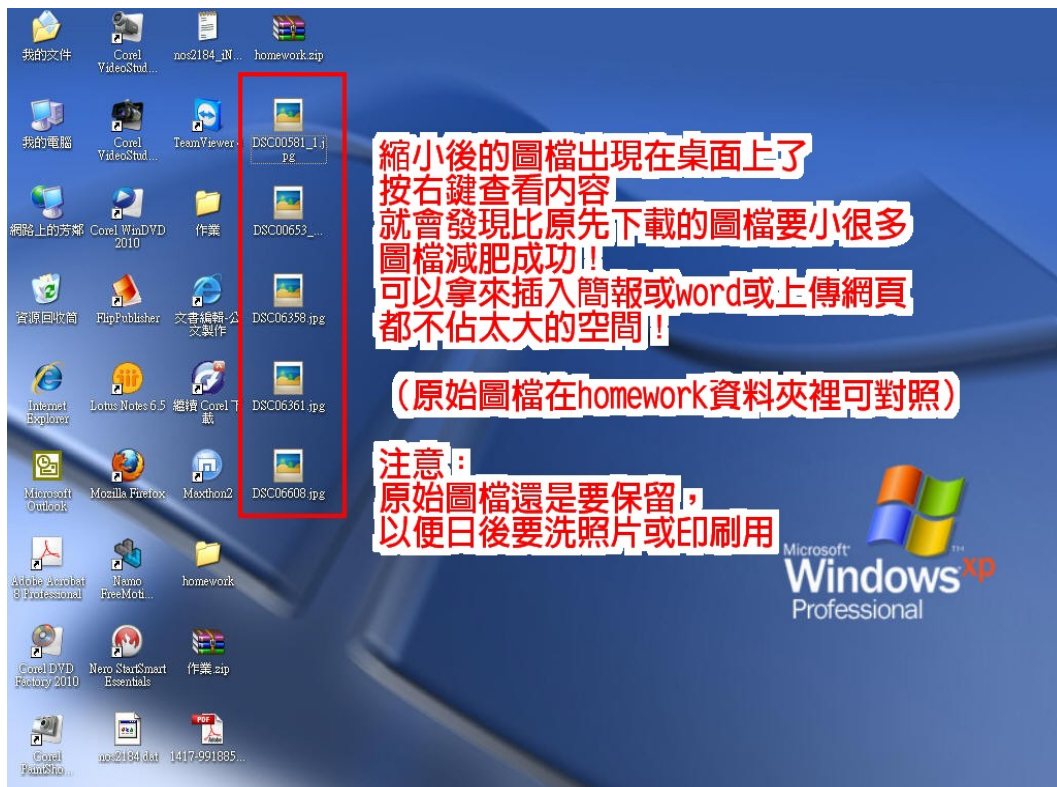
我的文件
Corel VideoStud...
nos2184_iN...
homework.zip

我的電腦
Corel VideoStud...
TeamViewer
DSC00581_1.jpg

網路上的芳鄰
Corel WinDVD 2010
作業
DSC00653_...

資源回收筒
FlipPublisher
文書編輯-公文製作
DSC06358.jpg

Internet Explorer
Lotus Notes 6.5
繼續 Corel 下載
DSC06361.jpg

Microsoft Outlook
Mozilla Firefox
Maxthon2
DSC06608.jpg

Adobe Acrobat 8 Professional
Namo FreeMoti...
homework

Corel DVD Factory 2010
Nero StartSmart Essentials
作業.zip

Corel PaintSho...
nos2184.dat
1417-991885...

縮小後的圖檔出現在桌面上了
按右鍵查看內容
就會發現比原先下載的圖檔要小很多
圖檔減肥成功！
可以拿來插入簡報或word或上傳網頁
都不佔太大的空間！

（原始圖檔在homework資料夾裡可對照）

注意：
原始圖檔還是要保留，
以便日後要洗照片或印刷用

Microsoft
Windows xp
Professional